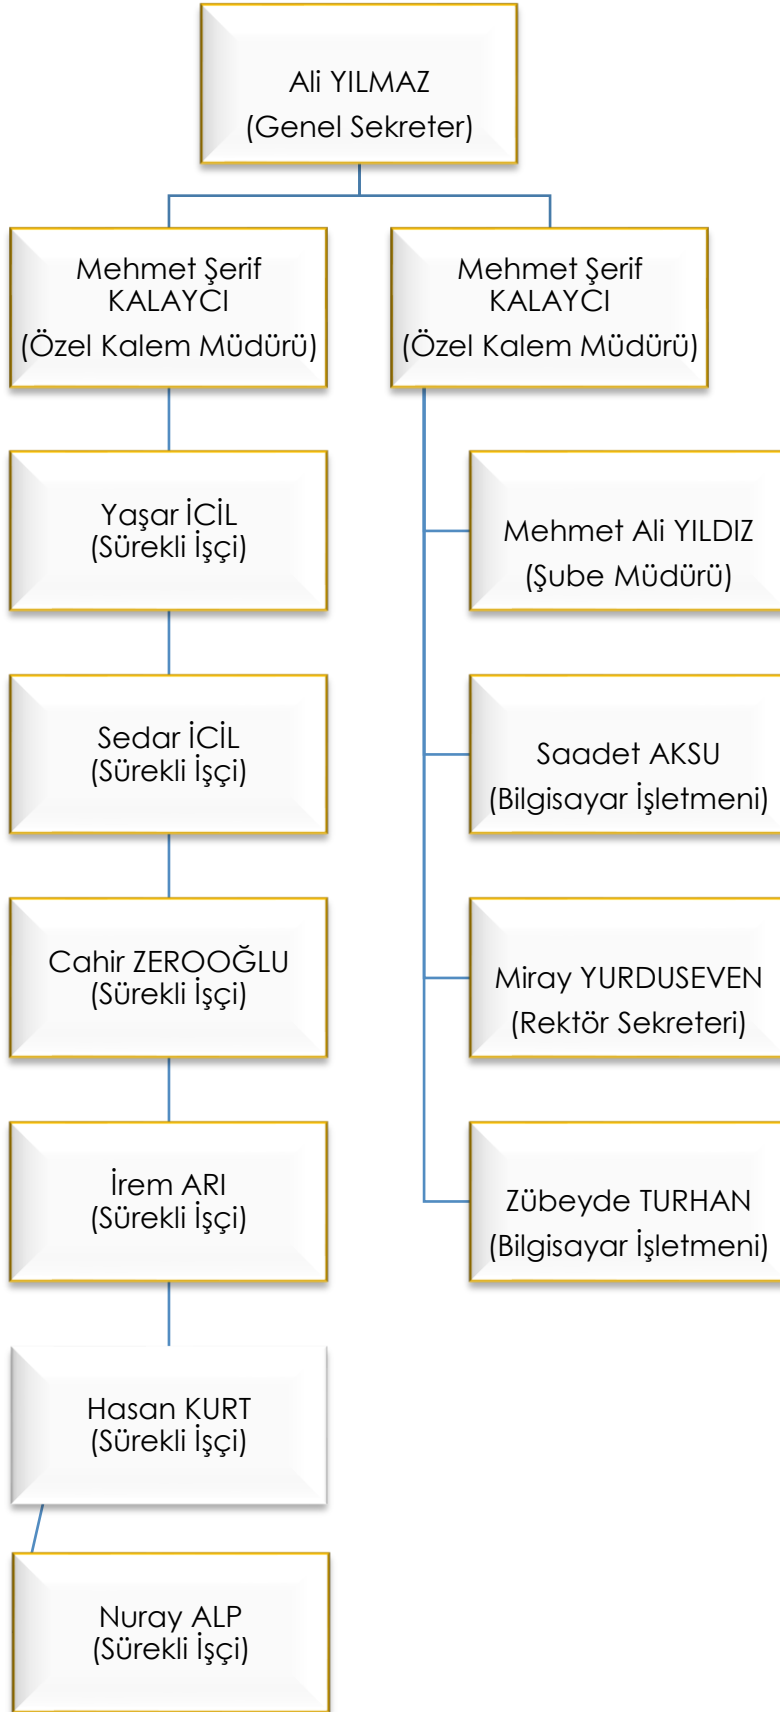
Ali YILMAZ
(Genel Sekreter)

Mehmet Şerif KALAYCI
(Özel Kalem Müdürü)

Mehmet Şerif KALAYCI
(Özel Kalem Müdürü)

Yaşar İCİL
(Sürekli İşçi)

Sedar İCİL
(Sürekli İşçi)

Cahir ZEROOĞLU
(Sürekli İşçi)

İrem ARI
(Sürekli İşçi)

Hasan KURT
(Sürekli İşçi)

Nuray ALP
(Sürekli İşçi)

Mehmet Ali YILDIZ
(Şube Müdürü)

Saadet AKSU
(Bilgisayar İşletmeni)

Miray YURDUSEVEN
(Rektör Sekreteri)

Zübeyde TURHAN
(Bilgisayar İşletmeni)